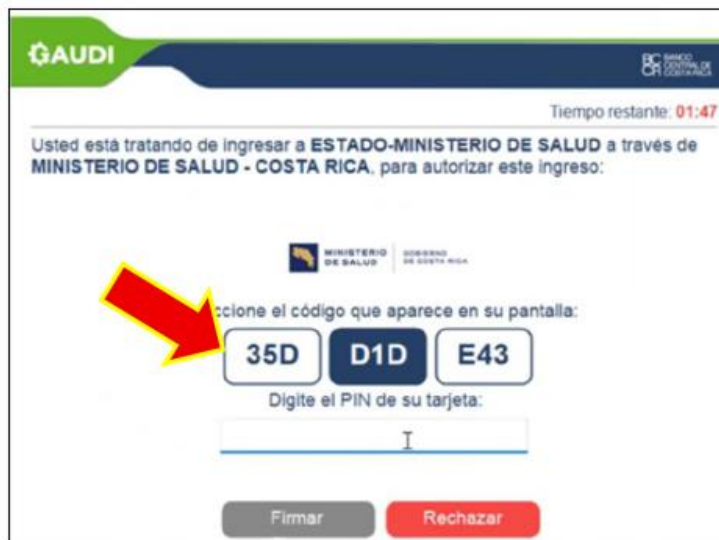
GAUDI

BC BANCO CENTRAL DE COSTA RICA

Tiempo restante: 01:47

Usted está tratando de ingresar a **ESTADO-MINISTERIO DE SALUD** a través de **MINISTERIO DE SALUD - COSTA RICA**, para autorizar este ingreso:

MINISTERIO DE SALUD | GOBIERNO DE COSTA RICA

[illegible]ccione el código que aparece en su pantalla:

35D D1D E43

Digite el PIN de su tarjeta:

Firmar Rechazar